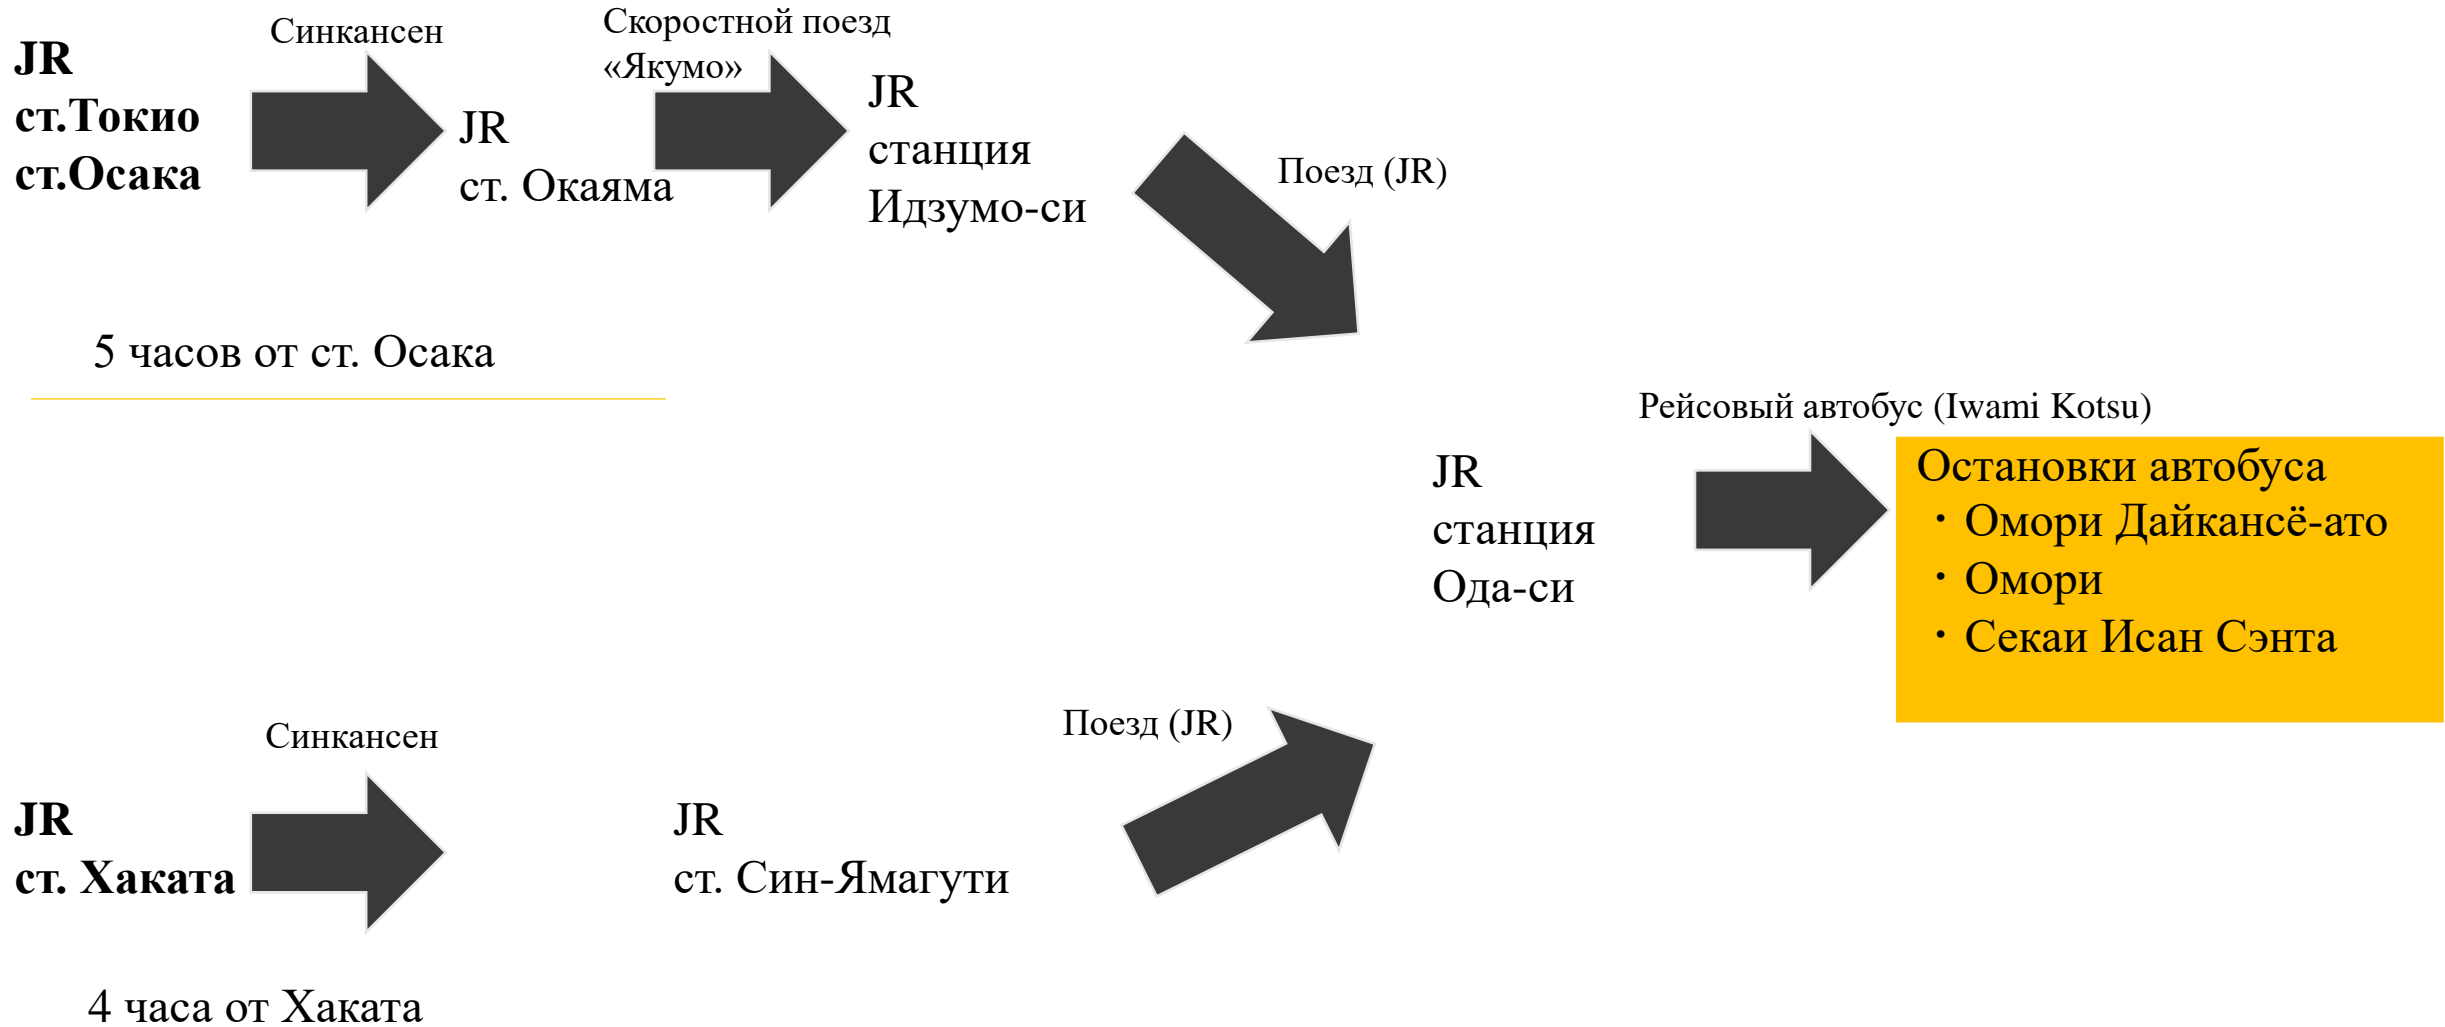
JR
ст.Токио
ст.Осака

Синкансен

JR
ст. Окаяма

Скоростной поезд «Якумо»

JR
станция
Идзумо-си

Поезд (JR)

5 часов от ст. Осака

Рейсовый автобус (Iwami Kotsu)

JR
станция
Ода-си

Остановки автобуса
・Омори Дайкансё-ато
・Омори
・Секаи Исан Сэнта

Синкансен

Поезд (JR)

JR
ст. Хаката

JR
ст. Син-Ямагути

4 часа от Хаката